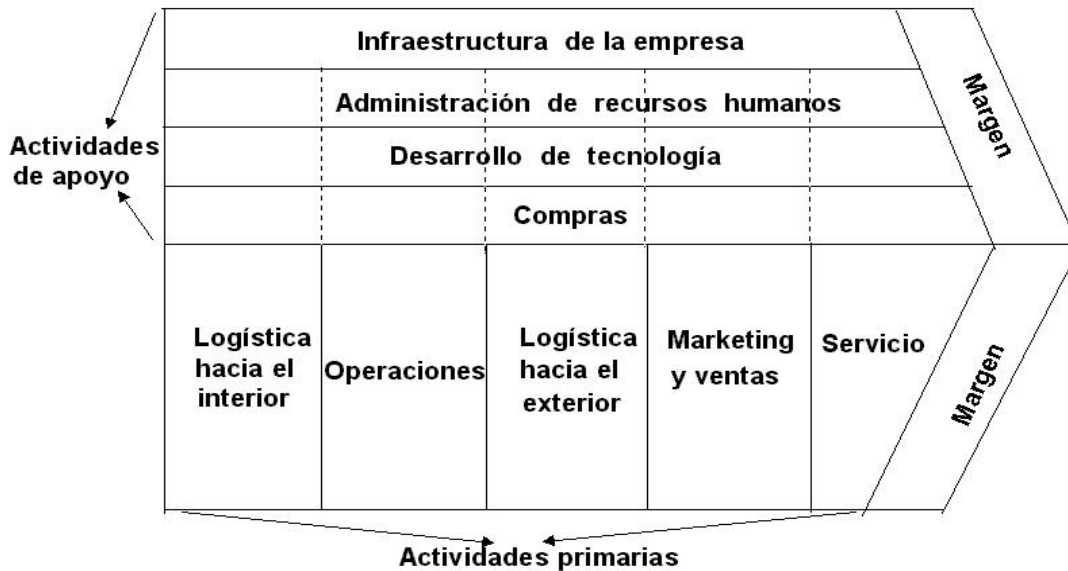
Actividades de apoyo

Infraestructura de la empresa

Administración de recursos humanos

Desarrollo de tecnología

Compras

Margen

Logística hacia el interior

Operaciones

Logística hacia el exterior

Marketing y ventas

Servicio

Margen

Actividades primarias